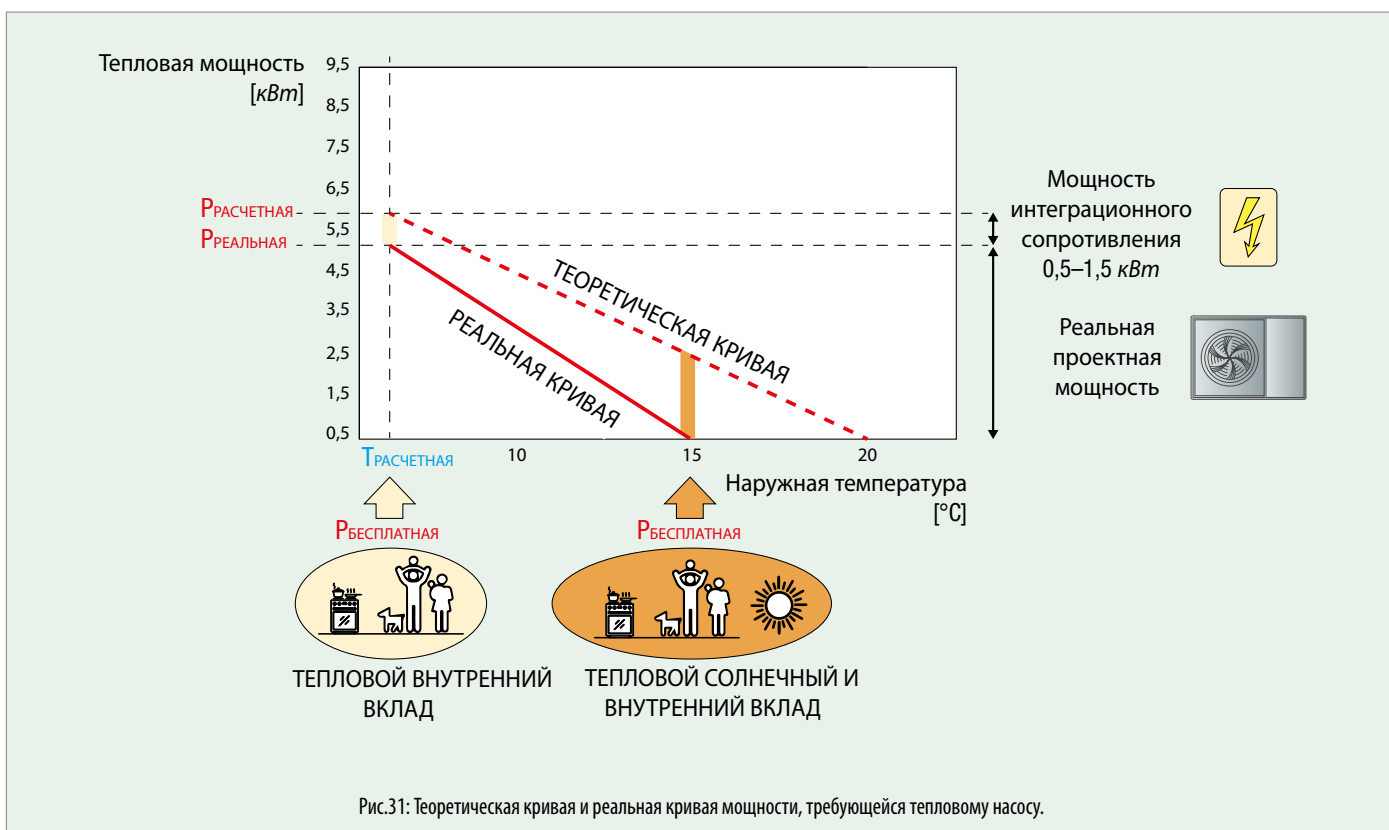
Тепловая мощность [*кВт*]

9,5
8,5
7,5
6,5
5,5
4,5
3,5
2,5
1,5
0,5

P$_{РАСЧЕТНАЯ}$
P$_{РЕАЛЬНАЯ}$

ТЕОРЕТИЧЕСКАЯ КРИВАЯ
РЕАЛЬНАЯ КРИВАЯ

Мощность интеграционного сопротивления 0,5–1,5 *кВт*

Реальная проектная мощность

T$_{РАСЧЕТНАЯ}$
10
15
20

Наружная температура [°C]

P$_{БЕСПЛАТНАЯ}$
P$_{БЕСПЛАТНАЯ}$

ТЕПЛОВОЙ ВНУТРЕННИЙ ВКЛАД

ТЕПЛОВОЙ СОЛНЕЧНЫЙ И ВНУТРЕННИЙ ВКЛАД

Рис.31: Теоретическая кривая и реальная кривая мощности, требующейся тепловому насосу.